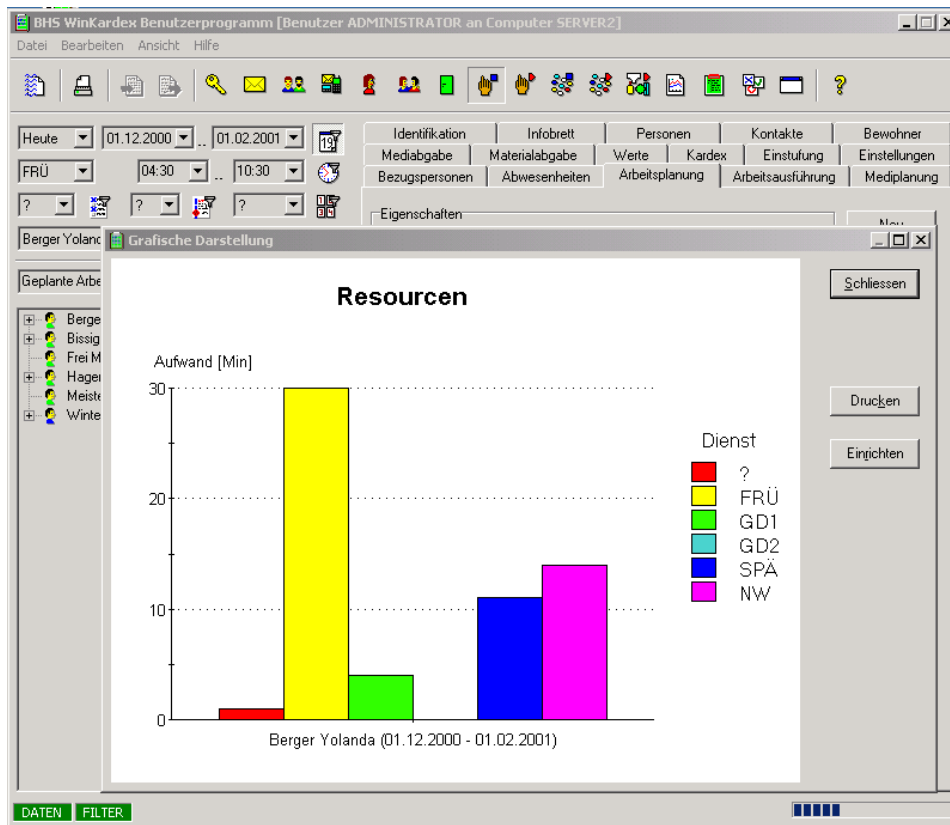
BHS WinKardex Benutzerprogramm [Benutzer ADMINISTRATOR an Computer SERVER2]

Datei Bearbeiten Ansicht Hilfe

Heute 01.12.2000 .. 01.02.2001
FRÜ 04:30 .. 10:30
? ? ?

Identifikation | Infobrett | Personen | Kontakte | Bewohner
Mediabgabe | Materialabgabe | Werte | Kardex | Einstufung | Einstellungen
Bezugspersonen | Abwesenheiten | Arbeitsplanung | Arbeitsausführung | Mediplanung

Eigenschaften

Neu

Berger Yolanc

Geplante Arbe

Berge
Bissig
Frei M
Hager
Meiste
Winte

Grafische Darstellung

Schliessen

Drucken

Einrichten

Resourcen

Aufwand [Min]

30
20
10
0

Berger Yolanda (01.12.2000 - 01.02.2001)

Dienst
?
FRÜ
GD1
GD2
SPÄ
NW

DATEN FILTER